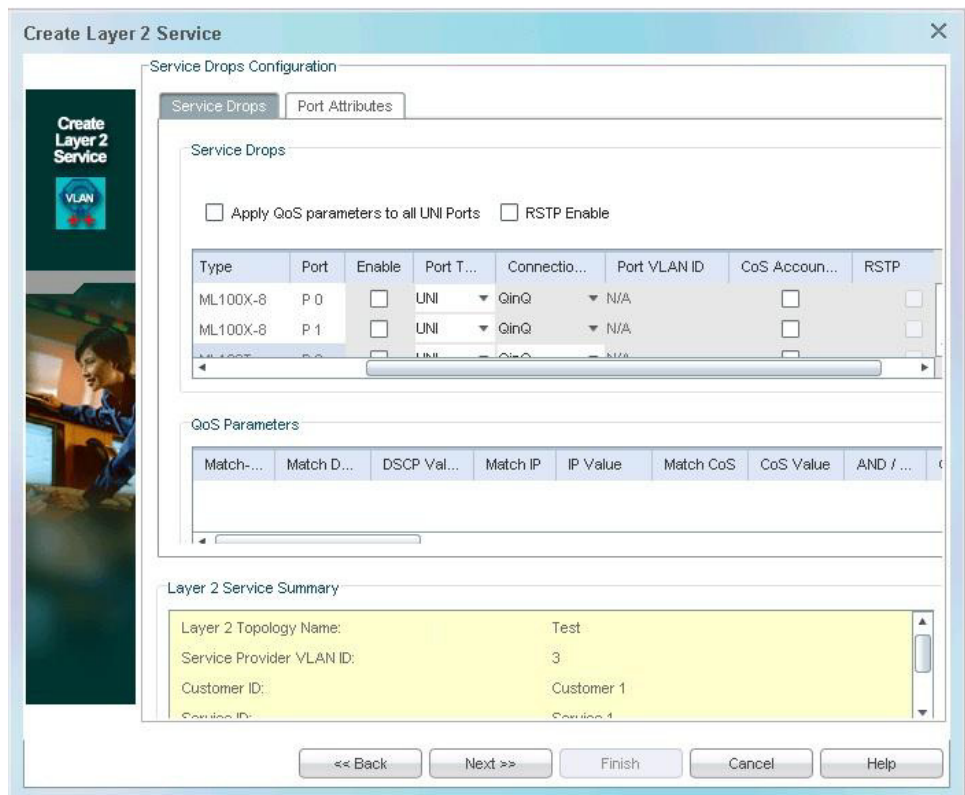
Create Layer 2 Service

Create Layer 2 Service

VLAN

Service Drops Configuration

Service Drops | Port Attributes

Service Drops

Apply QoS parameters to all UNI Ports | RSTP Enable

| Type | Port | Enable | Port T... | Connectio... | Port VLAN ID | CoS Accoun... | RSTP |
|---|---|---|---|---|---|---|---|
| ML100X-8 | P 0 | | UNI | QinQ | N/A | | |
| ML100X-8 | P 1 | | UNI | QinQ | N/A | | |
| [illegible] | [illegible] | | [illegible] | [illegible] | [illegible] | | |

QoS Parameters

| Match-... | Match D... | DSCP Val... | Match IP | IP Value | Match CoS | CoS Value | AND / ... |
|---|---|---|---|---|---|---|---|

Layer 2 Service Summary

| | |
|---|---|
| Layer 2 Topology Name: | Test |
| Service Provider VLAN ID: | 3 |
| Customer ID: | Customer 1 |
| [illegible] | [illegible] |

<< Back | Next >> | Finish | Cancel | Help